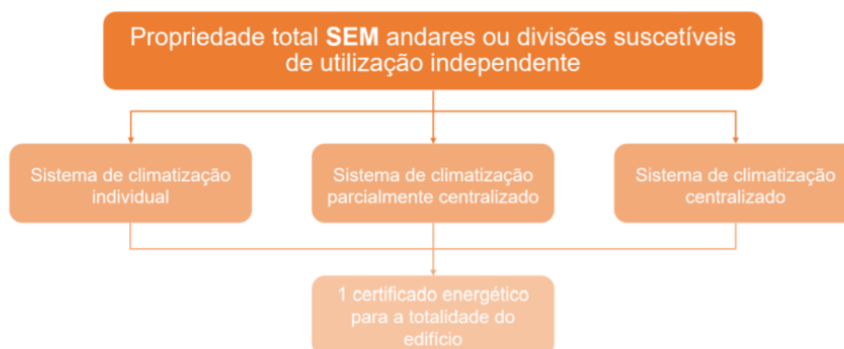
Propriedade total SEM andares ou divisões suscetíveis de utilização independente

Sistema de climatização individual

Sistema de climatização parcialmente centralizado

Sistema de climatização centralizado

1 certificado energético para a totalidade do edifício